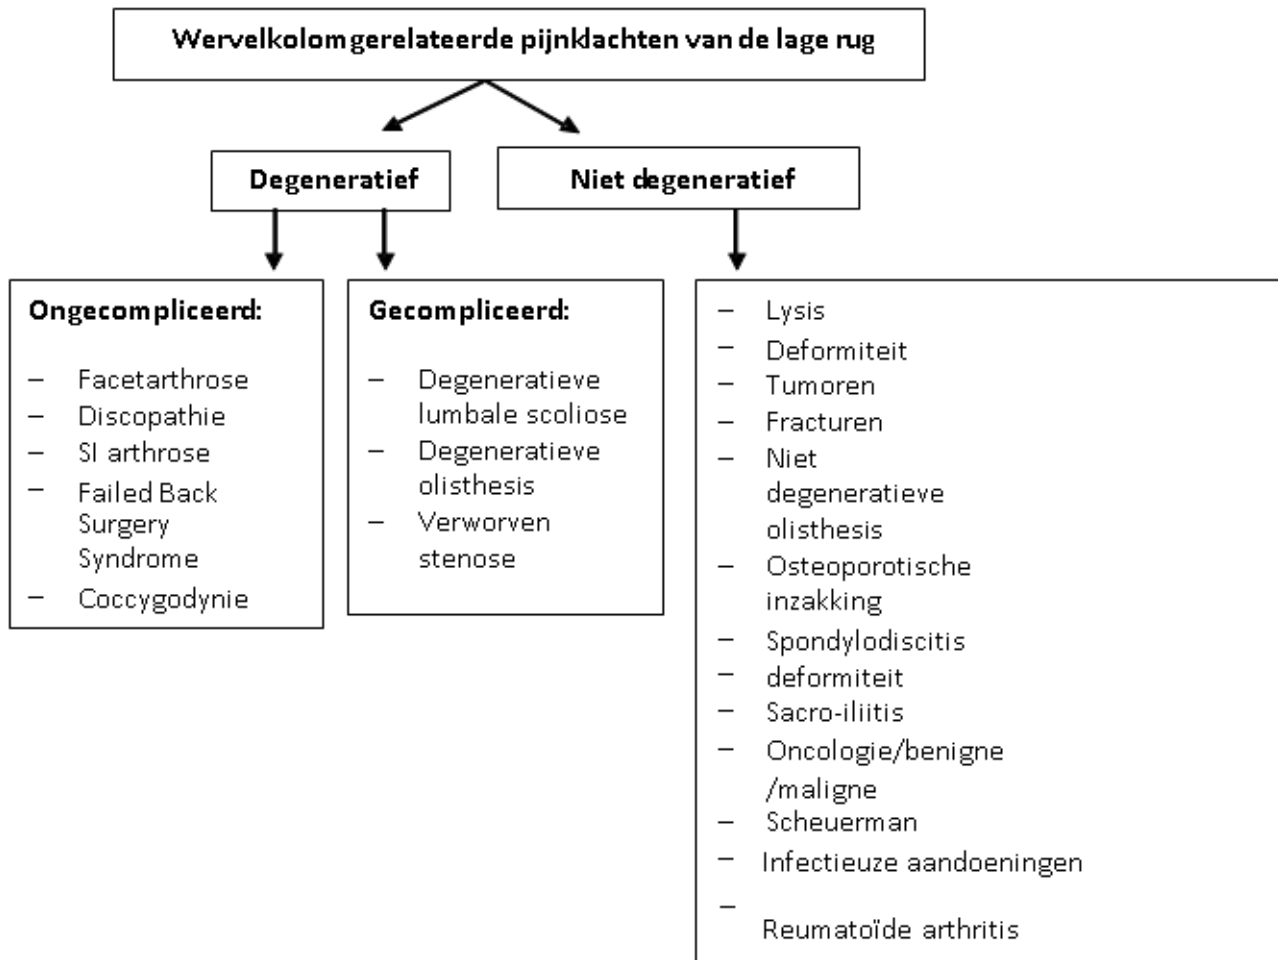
Wervelkolomgerelateerde pijnklachten van de lage rug

Degeneratief

Niet degeneratief

Ongecompliceerd:

– Facetarthrose
– Discopathie
– SI arthrose
– Failed Back Surgery Syndrome
– Coccygodynie

Gecompliceerd:

– Degeneratieve lumbale scoliose
– Degeneratieve olisthesis
– Verworven stenose

– Lysis
– Deformiteit
– Tumoren
– Fracturen
– Niet degeneratieve olisthesis
– Osteoporotische inzakking
– Spondylodiscitis
– deformiteit
– Sacro-iliitis
– Oncologie/benigne /maligne
– Scheuerman
– Infectieuze aandoeningen
– Reumatoïde arthritis